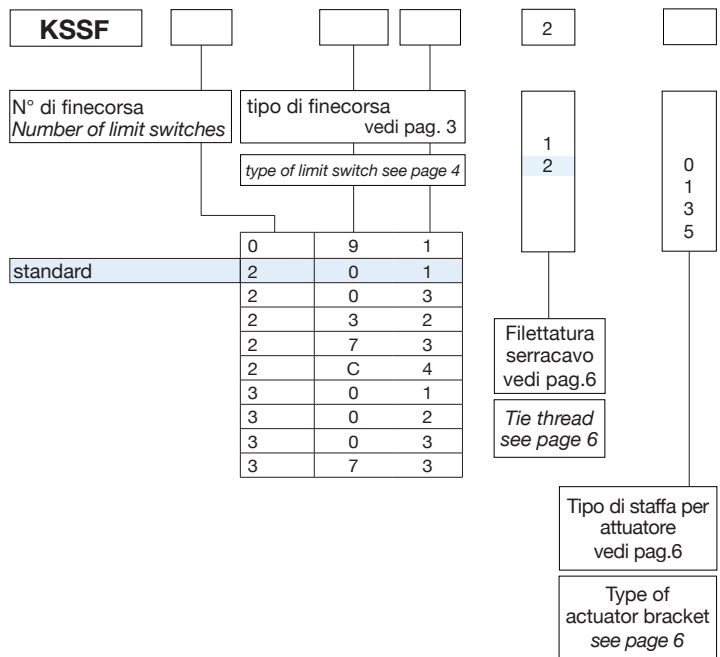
KSSF

2

N° di finecorsa
*Number of limit switches*

tipo di finecorsa
vedi pag. 3

*type of limit switch see page 4*

1
2

0
1
3
5

| | | |
|---|---|---|
| 0 | 9 | 1 |
| 2 | 0 | 1 |
| 2 | 0 | 3 |
| 2 | 3 | 2 |
| 2 | 7 | 3 |
| 2 | C | 4 |
| 3 | 0 | 1 |
| 3 | 0 | 2 |
| 3 | 0 | 3 |
| 3 | 7 | 3 |

standard

Filettatura serracavo vedi pag.6

*Tie thread see page 6*

Tipo di staffa per attuatore vedi pag.6

Type of actuator bracket *see page 6*